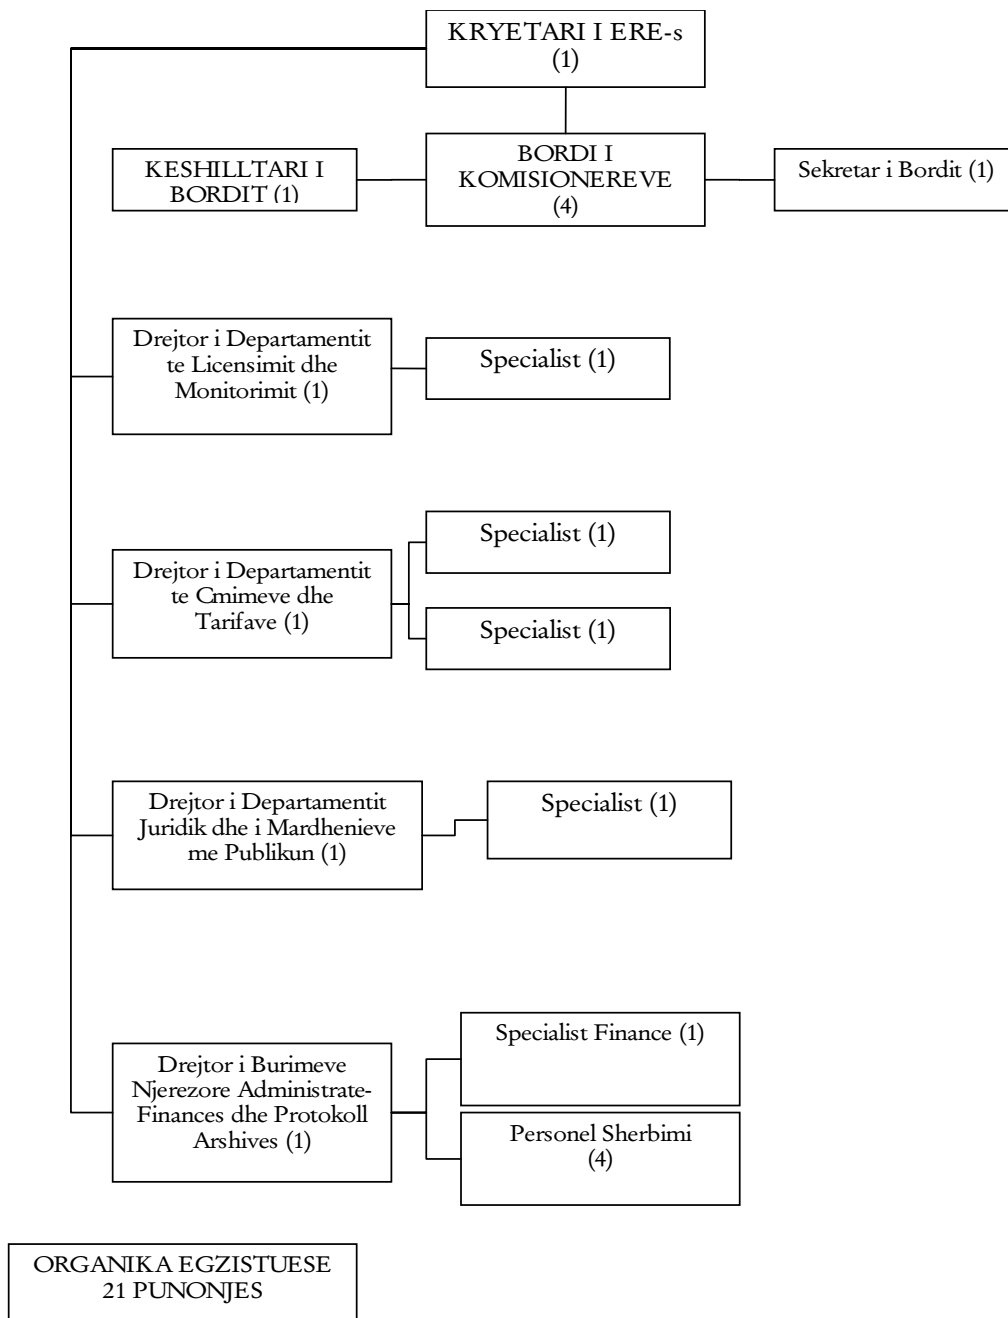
KRYETARI I ERE-s
(1)

KESHILLTARI I BORDIT (1)

BORDI I KOMISIONEREVE
(4)

Sekretar i Bordit (1)

Drejtor i Departamentit te Licensimit dhe Monitorimit (1)

Specialist (1)

Drejtor i Departamentit te Cmimeve dhe Tarifave (1)

Specialist (1)

Specialist (1)

Drejtor i Departamentit Juridik dhe i Mardhenieve me Publikun (1)

Specialist (1)

Drejtor i Burimeve Njerezore Administrate-Finances dhe Protokoll Arshives (1)

Specialist Finance (1)

Personel Sherbimi
(4)

ORGANIKA EGZISTUESE
21 PUNONJES